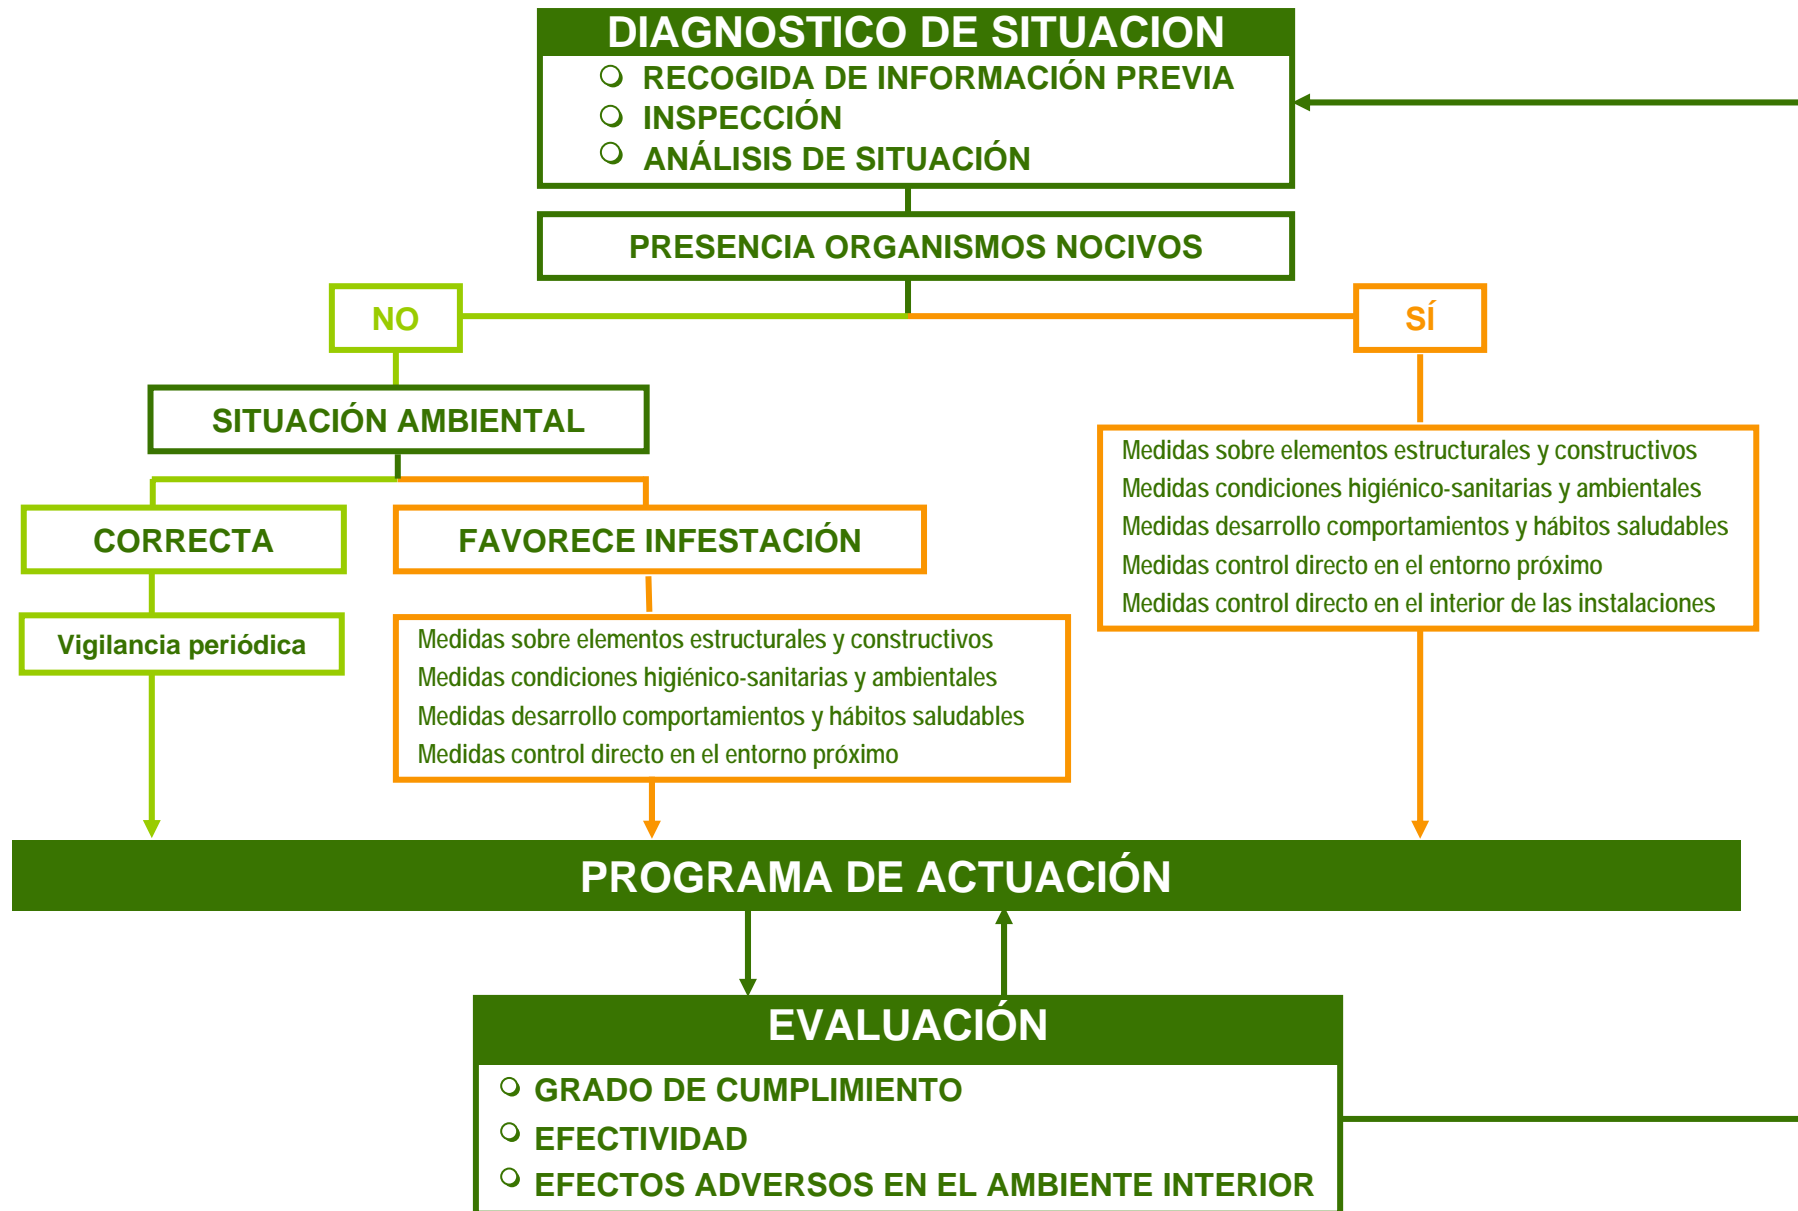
DIAGNOSTICO DE SITUACION

- RECOGIDA DE INFORMACIÓN PREVIA
- INSPECCIÓN
- ANÁLISIS DE SITUACIÓN

PRESENCIA ORGANISMOS NOCIVOS

NO

SÍ

SITUACIÓN AMBIENTAL

Medidas sobre elementos estructurales y constructivos
Medidas condiciones higiénico-sanitarias y ambientales
Medidas desarrollo comportamientos y hábitos saludables
Medidas control directo en el entorno próximo
Medidas control directo en el interior de las instalaciones

CORRECTA

FAVORECE INFESTACIÓN

Vigilancia periódica

Medidas sobre elementos estructurales y constructivos
Medidas condiciones higiénico-sanitarias y ambientales
Medidas desarrollo comportamientos y hábitos saludables
Medidas control directo en el entorno próximo

PROGRAMA DE ACTUACIÓN

EVALUACIÓN

- GRADO DE CUMPLIMIENTO
- EFECTIVIDAD
- EFECTOS ADVERSOS EN EL AMBIENTE INTERIOR